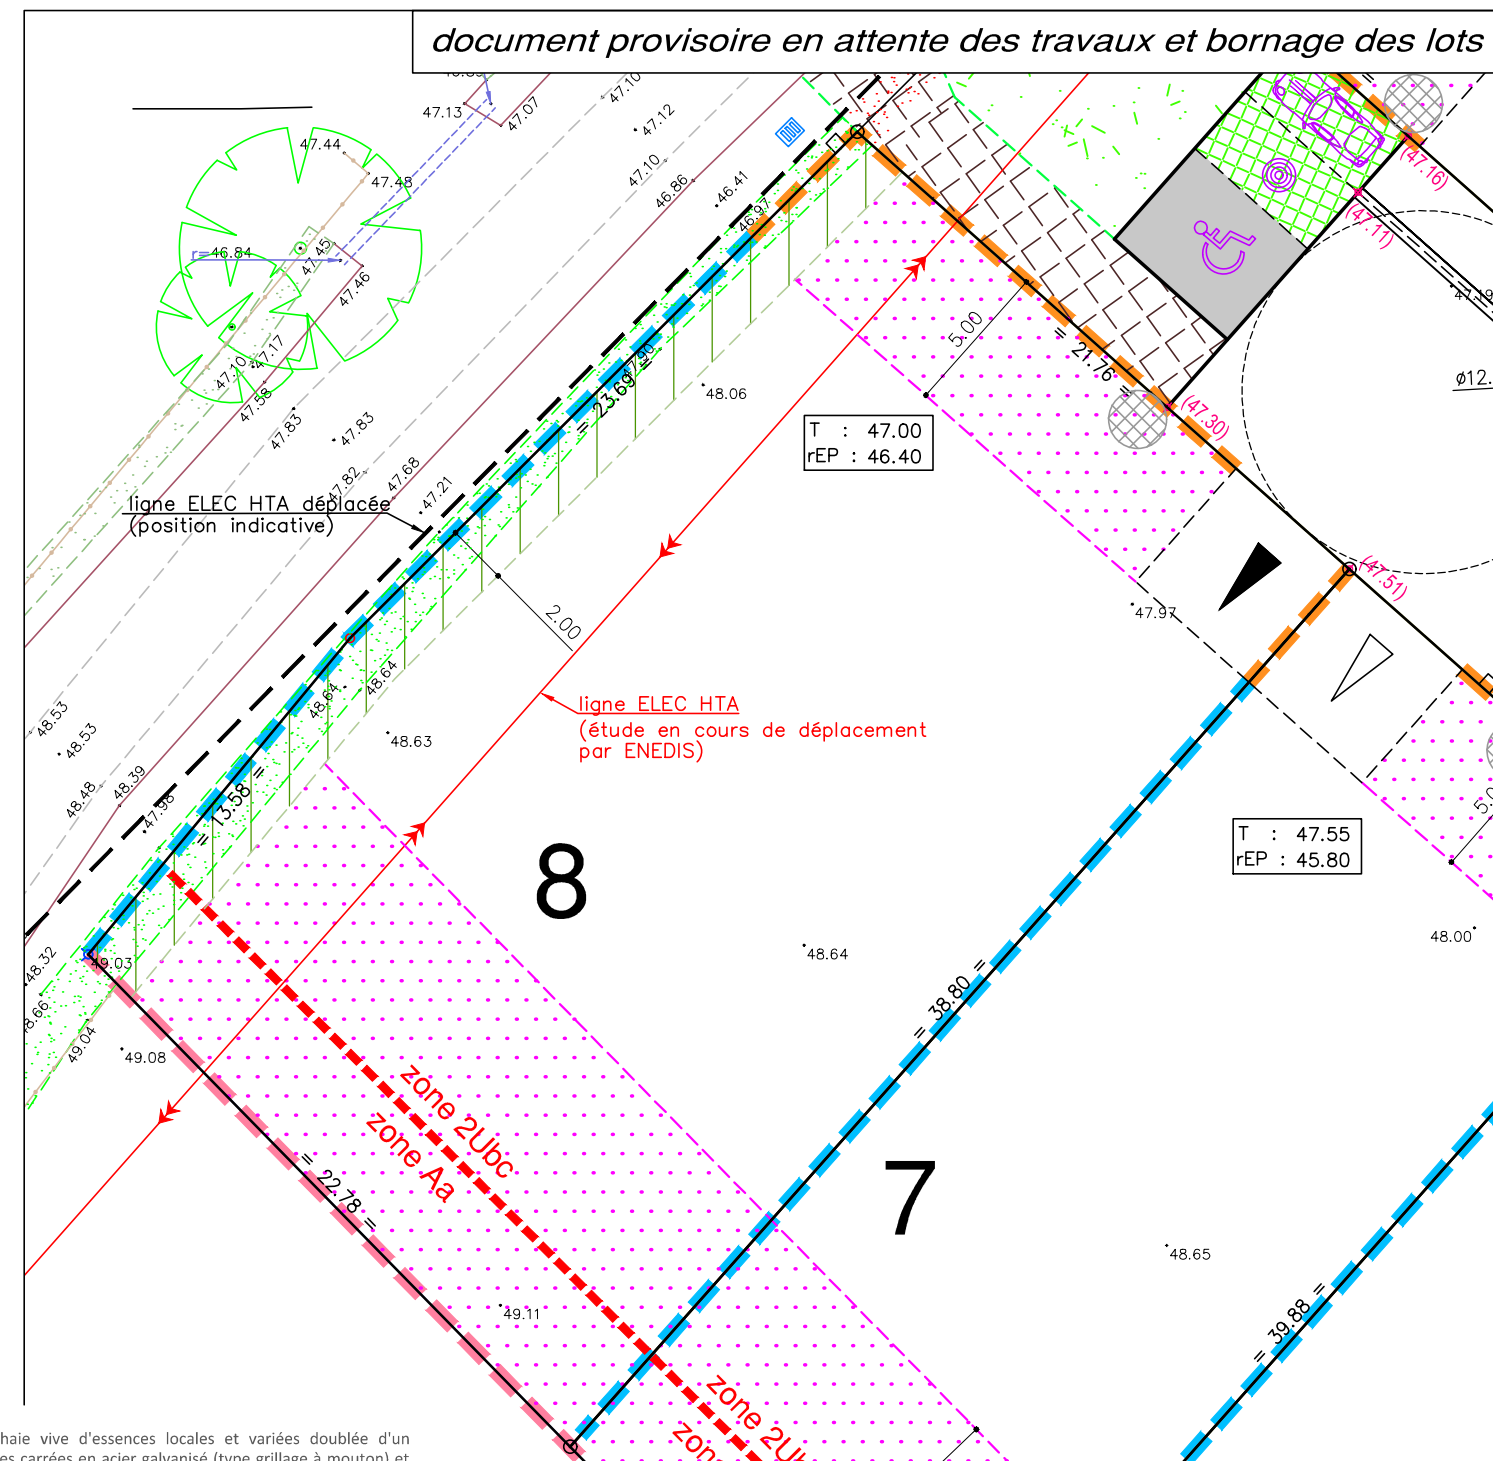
document provisoire en attente des travaux et bornage des lots

47.13
47.07
47.10
47.12
47.10
46.86
47.44
47.48
46.41
46.97
r=46.84
47.45
47.46
47.10
47.17
47.58
47.83
47.83
23.69
47.90
48.06
5.00
21.76
(47.16)
(47.11)
47.19
ø12.
(47.30)
T : 47.00
rEP : 46.40
47.82
47.68
47.21
ligne ELEC HTA déplacée
(position indicative)
2.00
47.97
(47.51)
48.53
48.53
48.39
48.48
47.98
48.64
48.64
48.63
13.58
ligne ELEC HTA
(étude en cours de déplacement par ENEDIS)
8
T : 47.55
rEP : 45.80
5.0
48.32
49.03
48.66
49.04
49.08
48.64
48.00
38.80
zone 2Ubc
zone Aa
22.78
7
48.65
49.11
39.88
zone 2U
zon
haie vive d'essences locales et variées doublée d'un
es carrées en acier galvanisé (type grillage à mouton) et